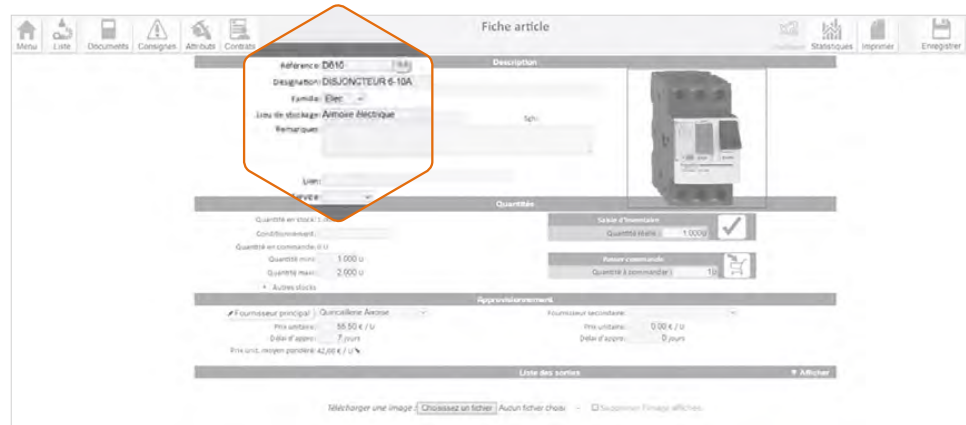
Menu Liste Documents Consignes Attributs Contrats

Fiche article

Statistiques Imprimer Enregistrer

Description

Référence : D610

Désignation : DISJONCTEUR 6-10A

Famille : Elec

Lieu de stockage : Armoire électrique

Remarques :

Lien :

Service :

Quantités

Quantité en stock :

Conditionnement :

Quantité en commande : 0 U

Quantité mini : 1.000 U

Quantité maxi : 2.000 U

Autres stocks

Saisie d'inventaire

Quantité réelle : 1.000

Passer commande

Quantité à commander : 1

Approvisionnement

Fournisseur principal : Quincaillerie Aerose

Prix unitaire : 55.50 € / U

Délai d'appro : 7 jours

Prix unit. moyen pondéré : 42,00 € / U

Fournisseur secondaire :

Prix unitaire : 0.00 € / U

Délai d'appro : 0 jours

Liste des sorties

Afficher

Télécharger une image : Choisissez un fichier Aucun fichier choisi Supprimer l'image affichée